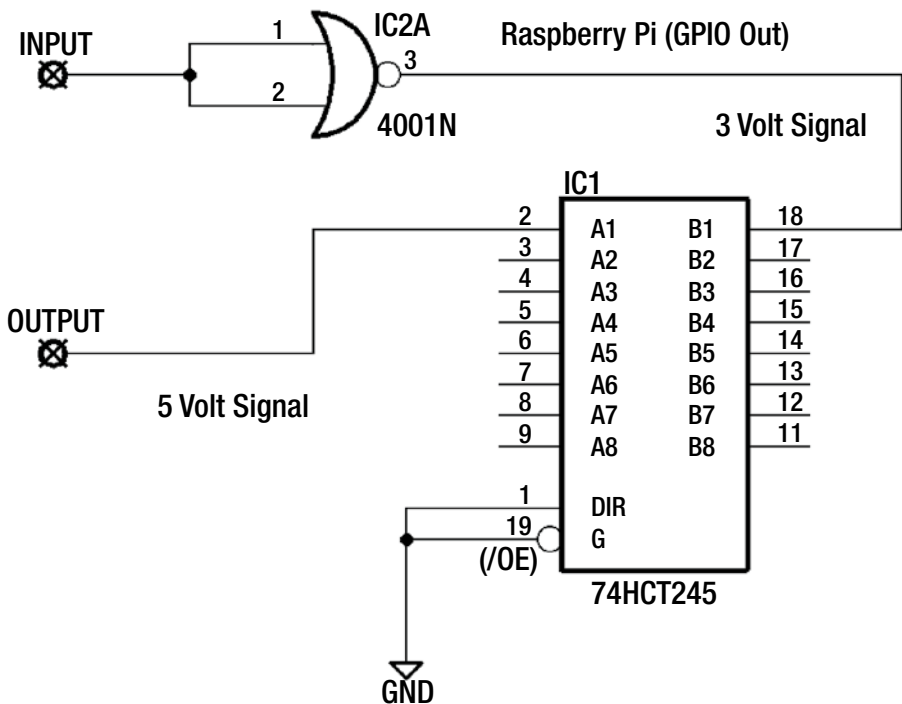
INPUT

1

2

IC2A

3

4001N

Raspberry Pi (GPIO Out)

3 Volt Signal

IC1

2 A1 B1 18
3 A2 B2 17
4 A3 B3 16
5 A4 B4 15
6 A5 B5 14
7 A6 B6 13
8 A7 B7 12
9 A8 B8 11

OUTPUT

5 Volt Signal

1 DIR
19 G
(/OE)

74HCT245

GND